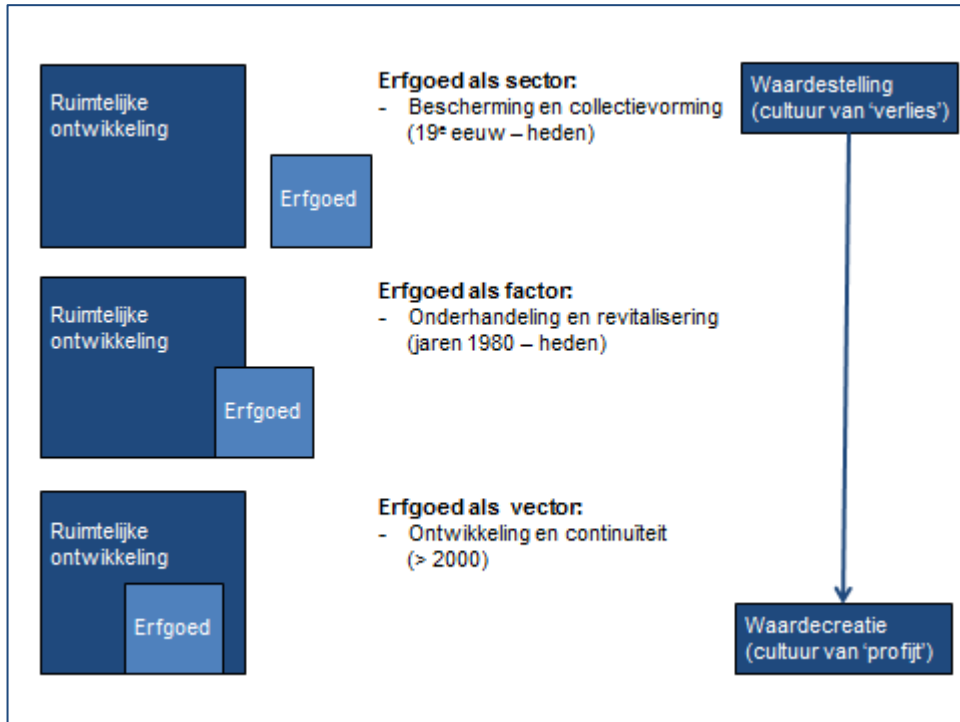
Ruimtelijke ontwikkeling

Erfgoed

Erfgoed als sector:
- Bescherming en collectievorming (19$^e$ eeuw – heden)

Waardestelling (cultuur van 'verlies')

Ruimtelijke ontwikkeling

Erfgoed

Erfgoed als factor:
- Onderhandeling en revitalisering (jaren 1980 – heden)

Ruimtelijke ontwikkeling

Erfgoed

Erfgoed als vector:
- Ontwikkeling en continuïteit (> 2000)

Waardecreatie (cultuur van 'profijt')